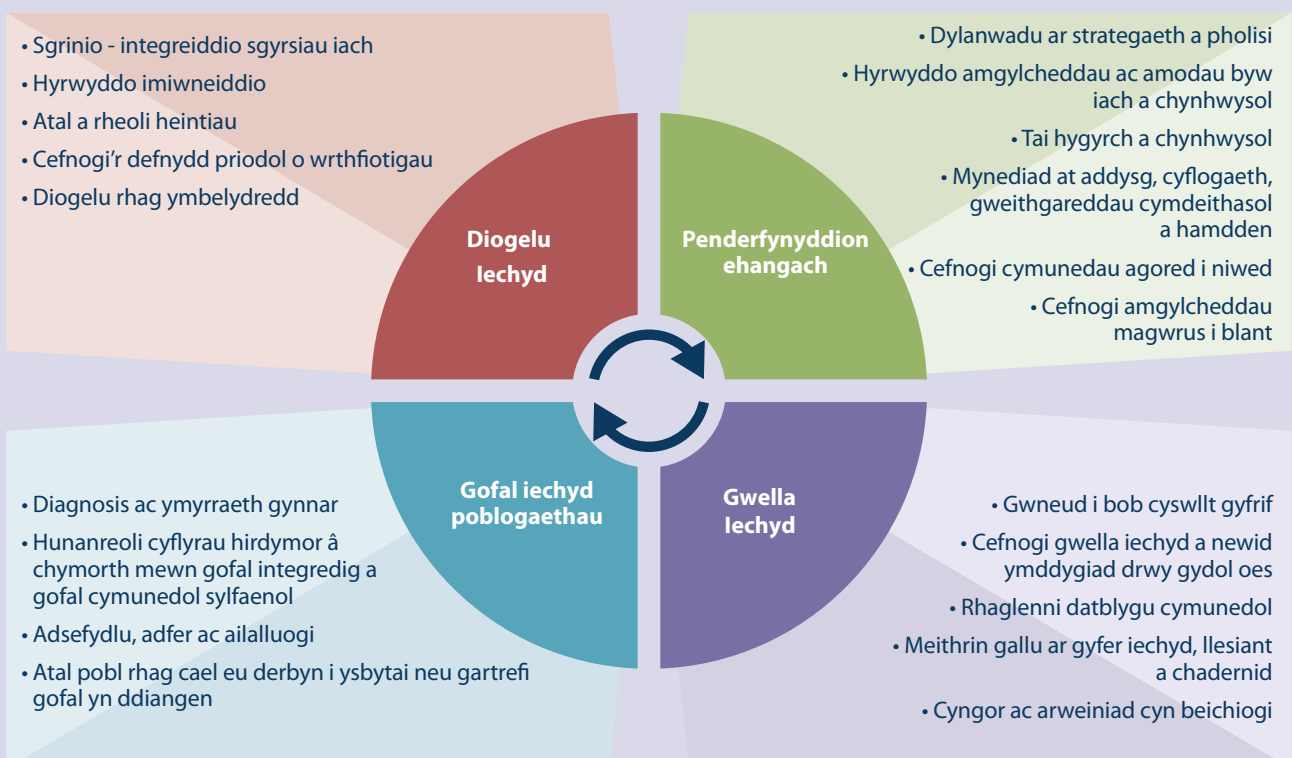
• Sgrinio - integreiddio sgyrsiau iach
• Hyrwyddo imiwneiddio
• Atal a rheoli heintiau
• Cefnogi'r defnydd priodol o wrthfiotigau
• Diogelu rhag ymbelydredd

• Dylanwadu ar strategaeth a pholisi
• Hyrwyddo amgylcheddau ac amodau byw iach a chynhwysol
• Tai hygyrch a chynhwysol
• Mynediad at addysg, cyflogaeth, gweithgareddau cymdeithasol a hamdden
• Cefnogi cymunedau agored i niwed
• Cefnogi amgylcheddau magwrus i blant

Diogelu Iechyd

Penderfynyddion ehangach

Gofal iechyd poblogaethau

Gwella Iechyd

• Diagnosis ac ymyrraeth gynnar
• Hunanreoli cyflyrau hirdymor â chymorth mewn gofal integredig a gofal cymunedol sylfaenol
• Adsefydlu, adfer ac ailalluogi
• Atal pobl rhag cael eu derbyn i ysbytai neu gartrefi gofal yn ddiangen

• Gwneud i bob cyswllt gyfrif
• Cefnogi gwella iechyd a newid ymddygiad drwy gydol oes
• Rhaglenni datblygu cymunedol
• Meithrin gallu ar gyfer iechyd, llesiant a chadernid
• Cyngor ac arweiniad cyn beichiogi